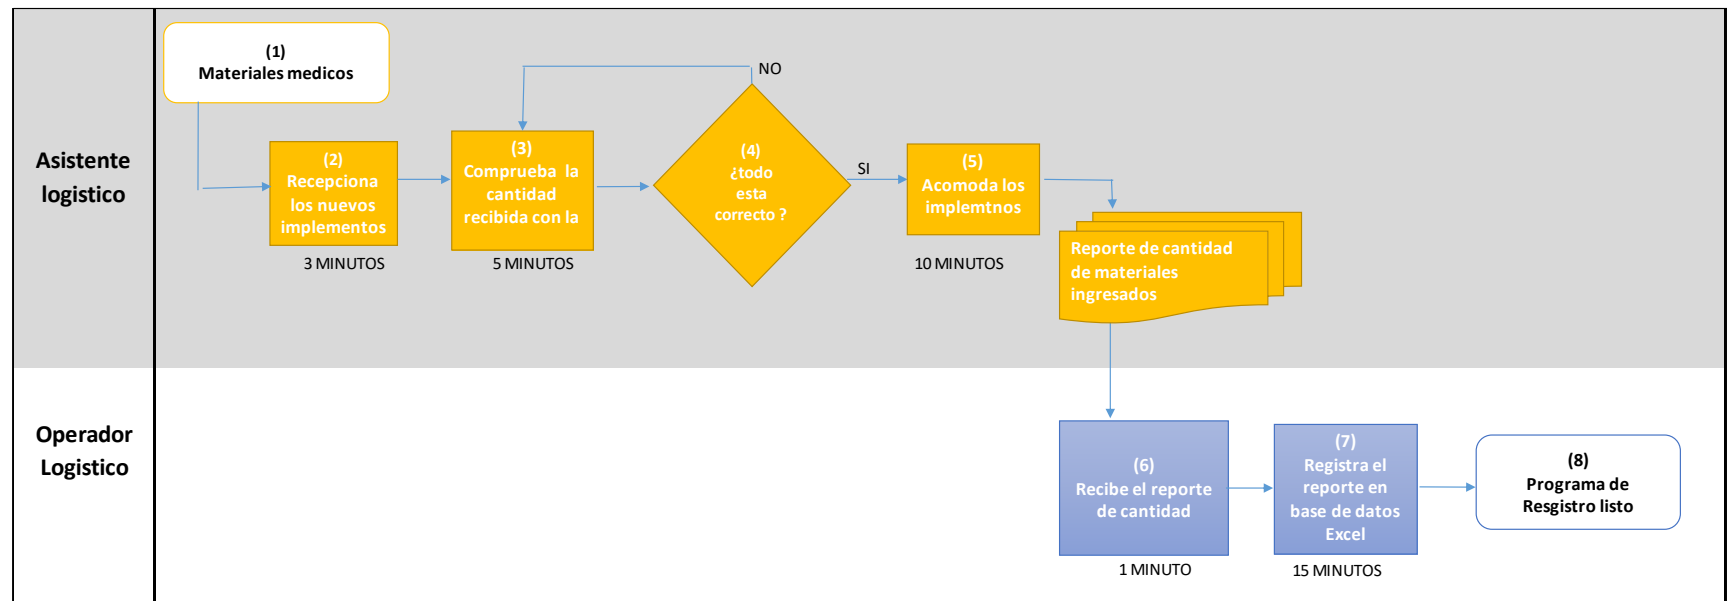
Asistente logistico

(1)
Materiales medicos

(2)
Recepciona los nuevos implementos

3 MINUTOS

(3)
Comprueba la cantidad recibida con la

5 MINUTOS

NO

(4)
¿todo esta correcto ?

SI

(5)
Acomoda los implemtnos

10 MINUTOS

Reporte de cantidad de materiales ingresados

Operador Logistico

(6)
Recibe el reporte de cantidad

1 MINUTO

(7)
Registra el reporte en base de datos Excel

15 MINUTOS

(8)
Programa de Resgistro listo